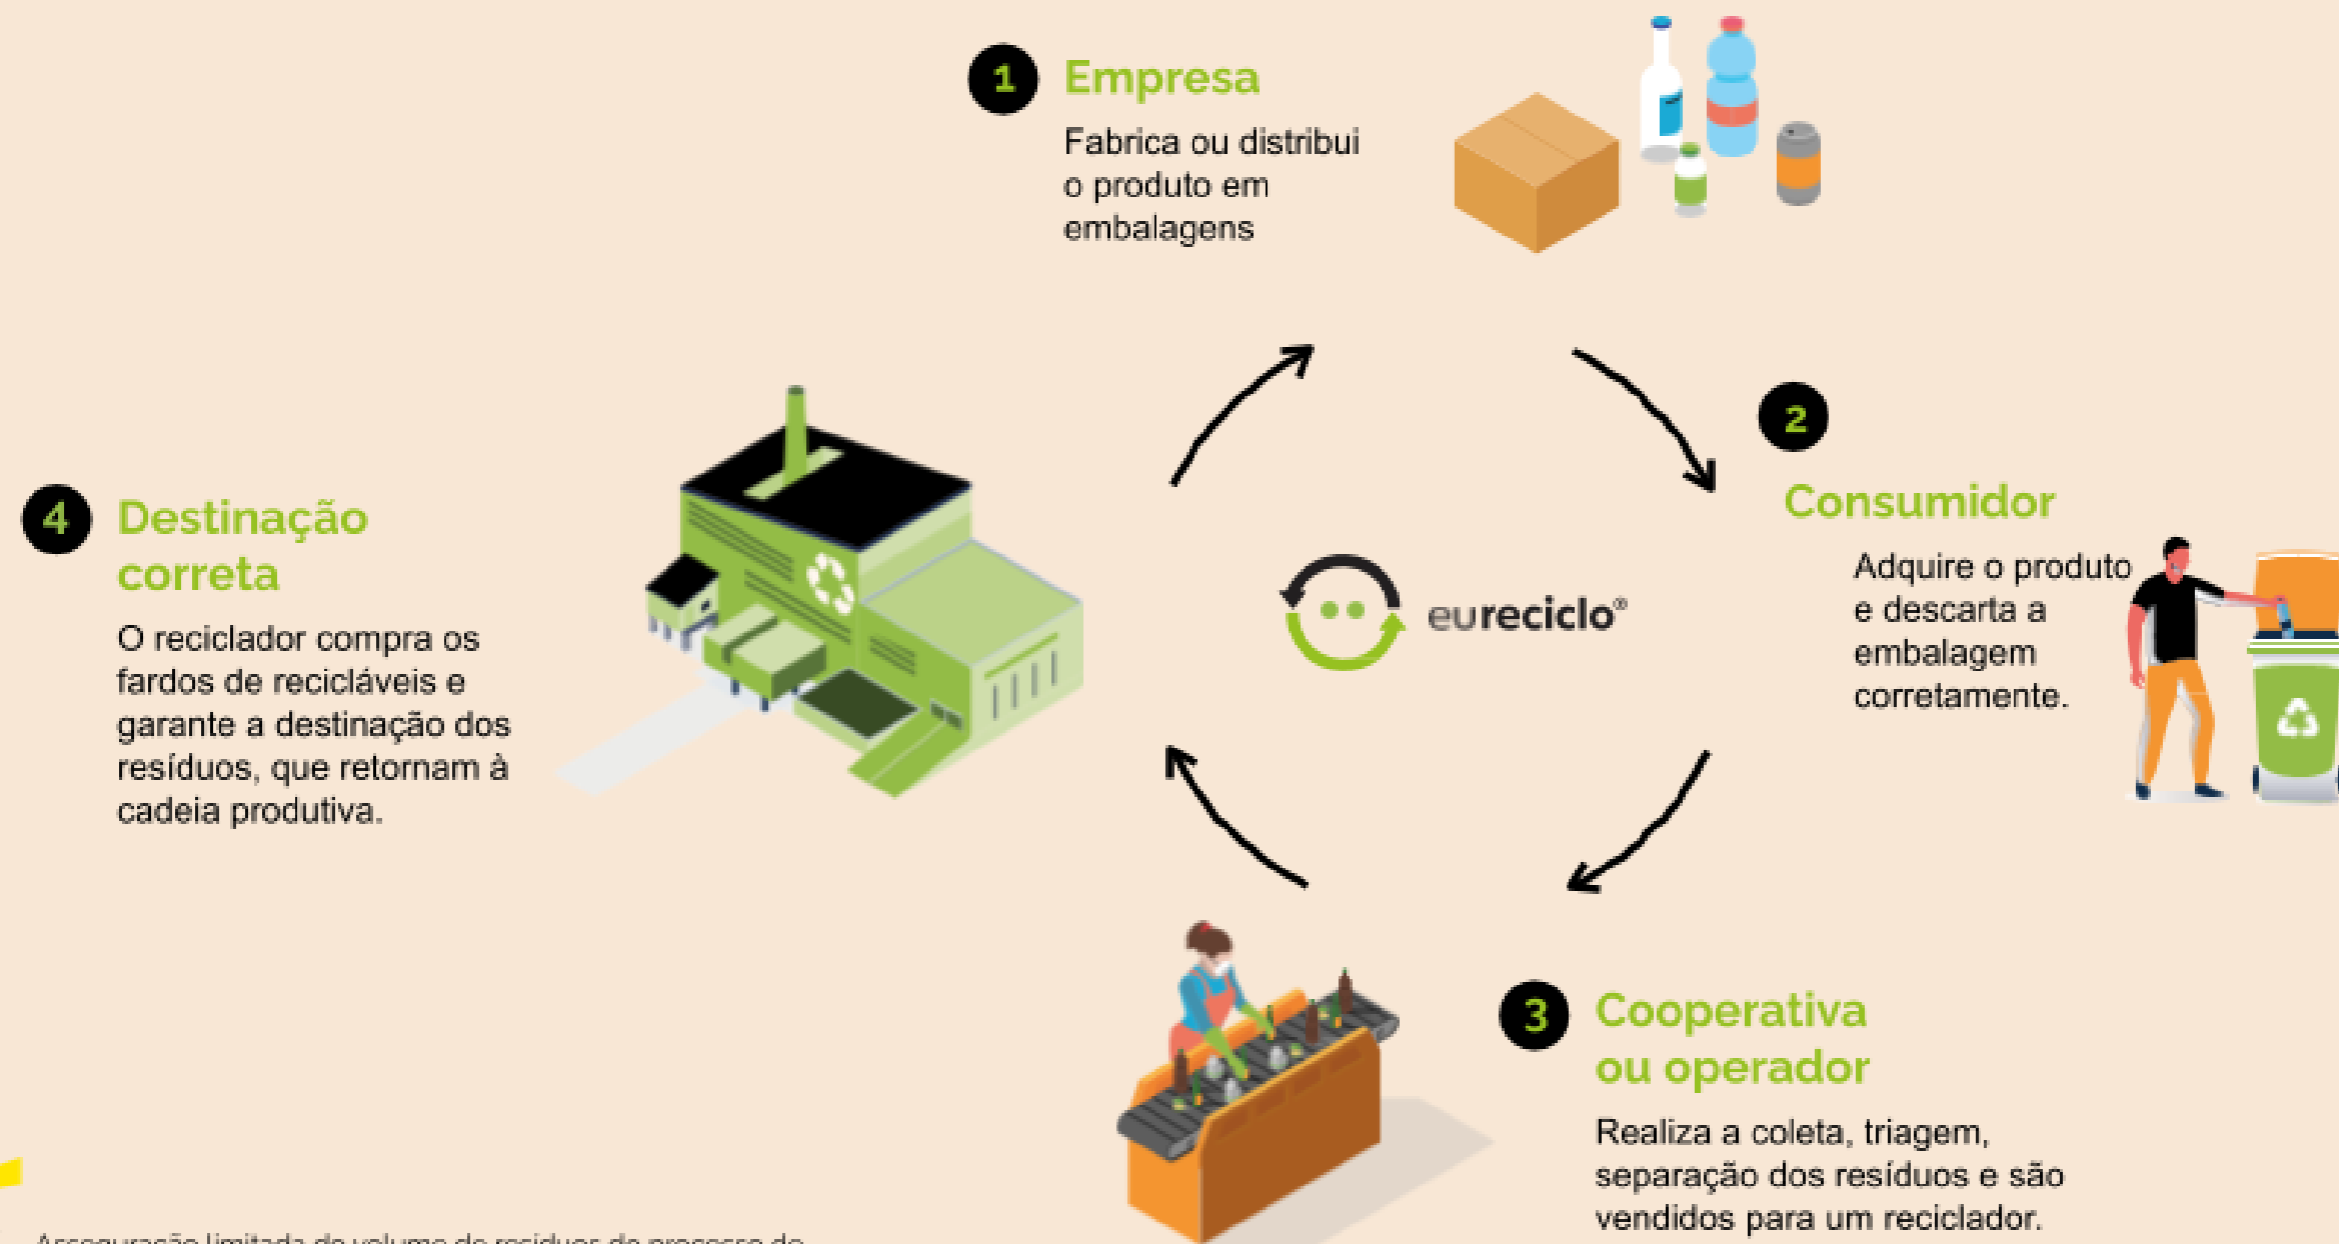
1 Empresa

Fabrica ou distribui o produto em embalagens

2 Consumidor

Adquire o produto e descarta a embalagem corretamente.

eureciclo®

4 Destinação correta

O reciclador compra os fardos de recicláveis e garante a destinação dos resíduos, que retornam à cadeia produtiva.

3 Cooperativa ou operador

Realiza a coleta, triagem, separação dos resíduos e são vendidos para um reciclador.

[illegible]